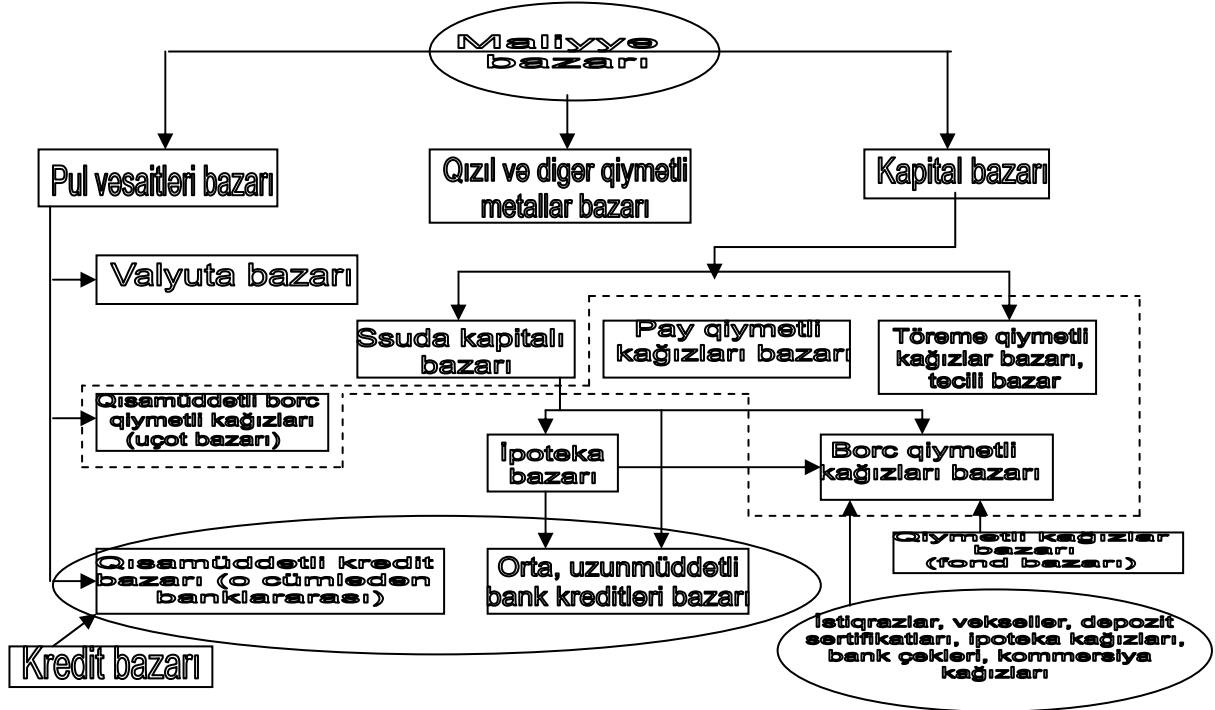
Maliyyə bazarı

Pul vəsaitləri bazarı

Qızıl və digər qiymətli metallar bazarı

Kapital bazarı

Valyuta bazarı

Ssuda kapitalı bazarı

Pay qiymətli kağızları bazarı

Törəmə qiymətli kağızlar bazarı, təcili bazar

Qısamüddətli borc qiymətli kağızları (uçot bazarı)

İpoteka bazarı

Borc qiymətli kağızları bazarı

Qiymətli kağızlar bazarı (fond bazarı)

Qısamüddətli kredit bazarı (o cümlədən banklararası)

Orta, uzunmüddətli bank kreditləri bazarı

İstiqrazlar, vekselləer, depozit sertifikatları, ipoteka kağızları, bank çekləri, kommersiya kağızları

Kredit bazarı